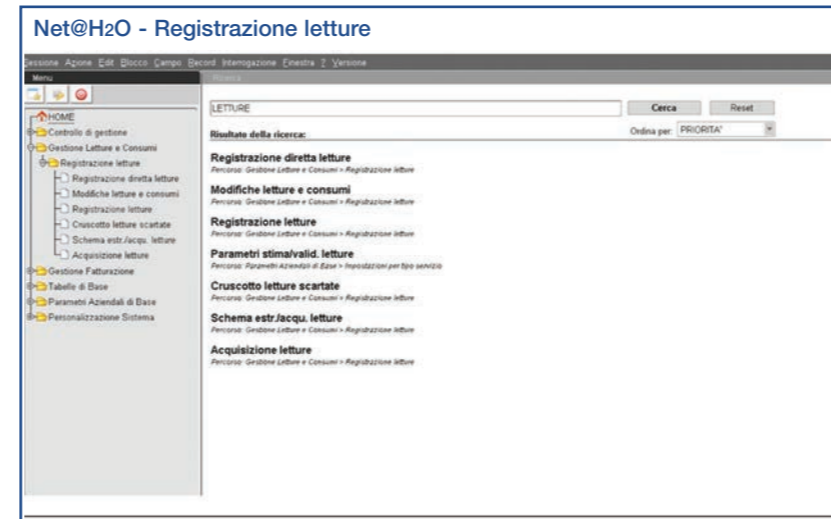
Net@H2O - Registrazione letture

Sessione Azione Edit Blocco Campo Record Interrogazione Finestra ? Versione

Menu

Ricerca

HOME
Controllo di gestione
Gestione Letture e Consumi
Registrazione letture
Registrazione diretta letture
Modifiche letture e consumi
Registrazione letture
Cruscotto letture scartate
Schema estr./acqu. letture
Acquisizione letture
Gestione Fatturazione
Tabelle di Base
Parametri Aziendali di Base
Personalizzazione Sistema

LETTURE

Cerca Reset

Risultato della ricerca:

Ordina per: PRIORITA'

Registrazione diretta letture
Percorso: Gestione Letture e Consumi > Registrazione letture

Modifiche letture e consumi
Percorso: Gestione Letture e Consumi > Registrazione letture

Registrazione letture
Percorso: Gestione Letture e Consumi > Registrazione letture

Parametri stima/valid. letture
Percorso: Parametri Aziendali di Base > Impostazioni per tipo servizio

Cruscotto letture scartate
Percorso: Gestione Letture e Consumi > Registrazione letture

Schema estr./acqu. letture
Percorso: Gestione Letture e Consumi > Registrazione letture

Acquisizione letture
Percorso: Gestione Letture e Consumi > Registrazione letture